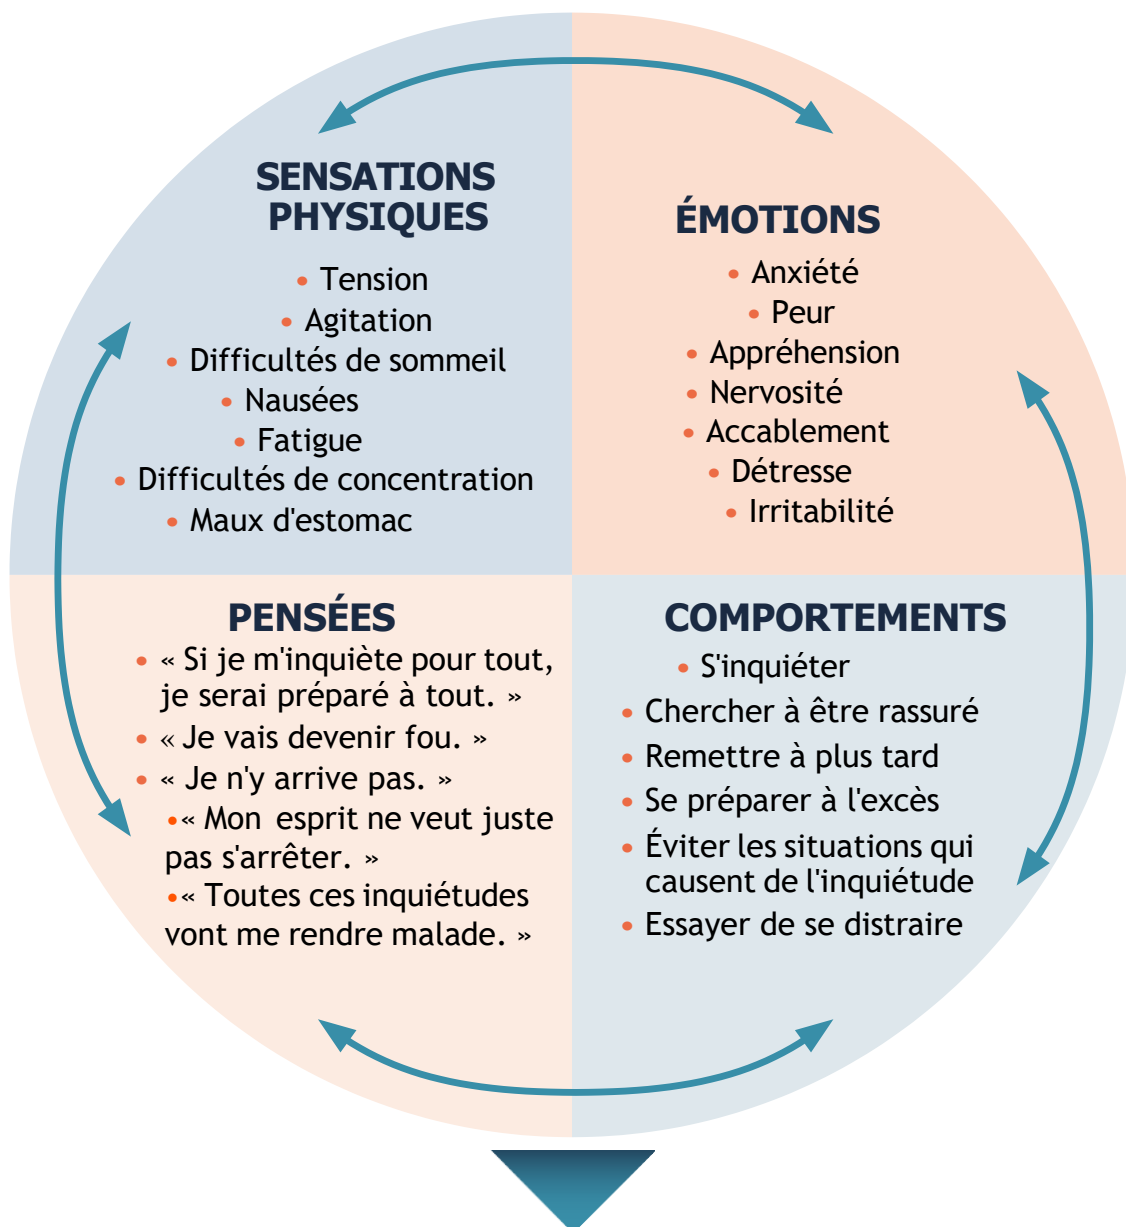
SENSATIONS PHYSIQUES

• Tension
• Agitation
• Difficultés de sommeil
• Nausées
• Fatigue
• Difficultés de concentration
• Maux d'estomac

ÉMOTIONS

• Anxiété
• Peur
• Appréhension
• Nervosité
• Accablement
• Détresse
• Irritabilité

PENSÉES

• « Si je m'inquiète pour tout, je serai préparé à tout. »
• « Je vais devenir fou. »
• « Je n'y arrive pas. »
• « Mon esprit ne veut juste pas s'arrêter. »
• « Toutes ces inquiétudes vont me rendre malade. »

COMPORTEMENTS

• S'inquiéter
• Chercher à être rassuré
• Remettre à plus tard
• Se préparer à l'excès
• Éviter les situations qui causent de l'inquiétude
• Essayer de se distraire